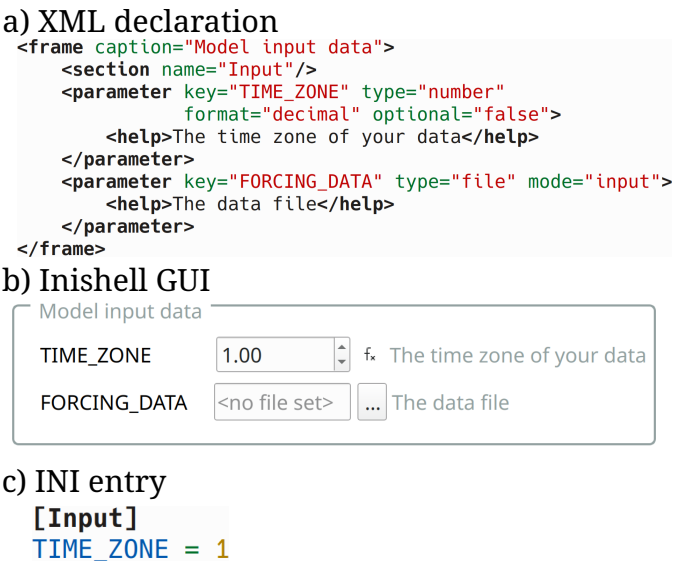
a) XML declaration
<frame caption="Model input data">
    <section name="Input"/>
    <parameter key="TIME_ZONE" type="number"
            format="decimal" optional="false">
        <help>The time zone of your data</help>
    </parameter>
    <parameter key="FORCING_DATA" type="file" mode="input">
        <help>The data file</help>
    </parameter>
</frame>

b) Inishell GUI

Model input data

TIME_ZONE 1.00 $f_x$ The time zone of your data

FORCING_DATA <no file set> ... The data file

c) INI entry
[Input]
TIME_ZONE = 1